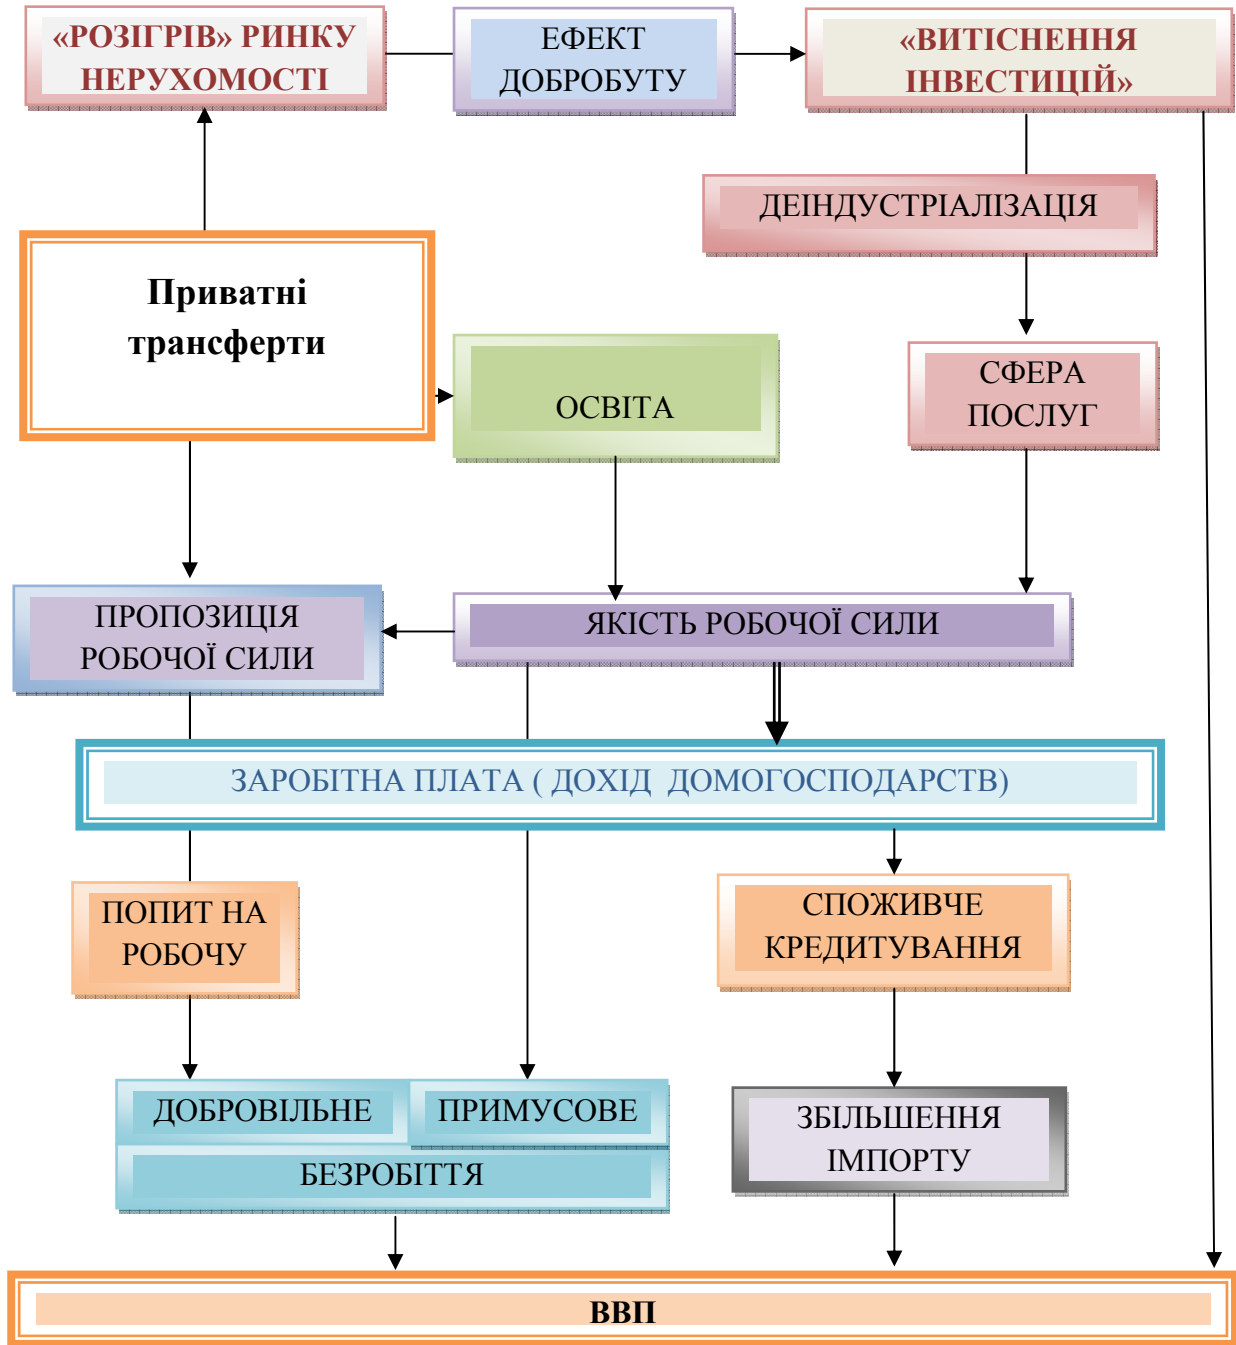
«РОЗІГРІВ» РИНКУ НЕРУХОМОСТІ

ЕФЕКТ ДОБРОБУТУ

«ВИТІСНЕННЯ ІНВЕСТИЦІЙ»

ДЕІНДУСТРІАЛІЗАЦІЯ

Приватні трансферти

ОСВІТА

СФЕРА ПОСЛУГ

ПРОПОЗИЦІЯ РОБОЧОЇ СИЛИ

ЯКІСТЬ РОБОЧОЇ СИЛИ

ЗАРОБІТНА ПЛАТА ( ДОХІД ДОМОГОСПОДАРСТВ)

ПОПИТ НА РОБОЧУ

СПОЖИВЧЕ КРЕДИТУВАННЯ

ДОБРОВІЛЬНЕ

ПРИМУСОВЕ

БЕЗРОБІТТЯ

ЗБІЛЬШЕННЯ ІМПОРТУ

ВВП